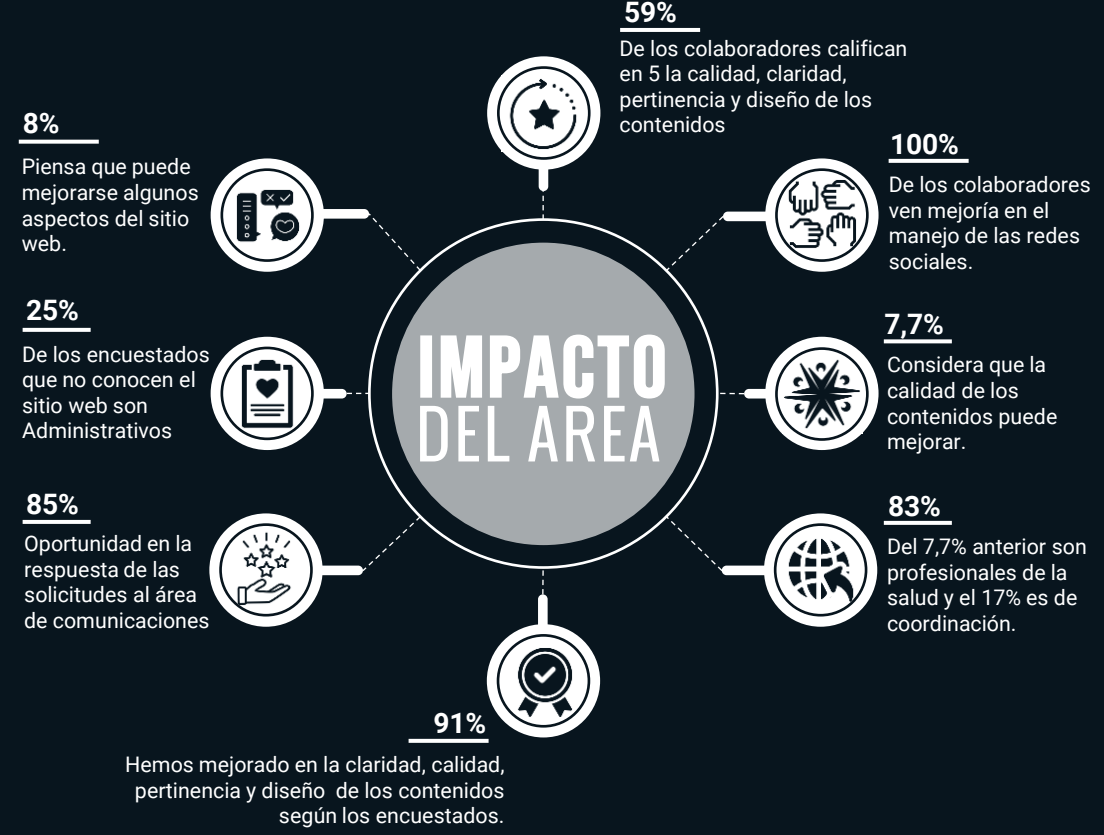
59%

De los colaboradores califican en 5 la calidad, claridad, pertinencia y diseño de los contenidos

8%

Piensa que puede mejorarse algunos aspectos del sitio web.

100%

De los colaboradores ven mejoría en el manejo de las redes sociales.

25%

De los encuestados que no conocen el sitio web son Administrativos

IMPACTO DEL AREA

7,7%

Considera que la calidad de los contenidos puede mejorar.

85%

Oportunidad en la respuesta de las solicitudes al área de comunicaciones

83%

Del 7,7% anterior son profesionales de la salud y el 17% es de coordinación.

91%

Hemos mejorado en la claridad, calidad, pertinencia y diseño de los contenidos según los encuestados.